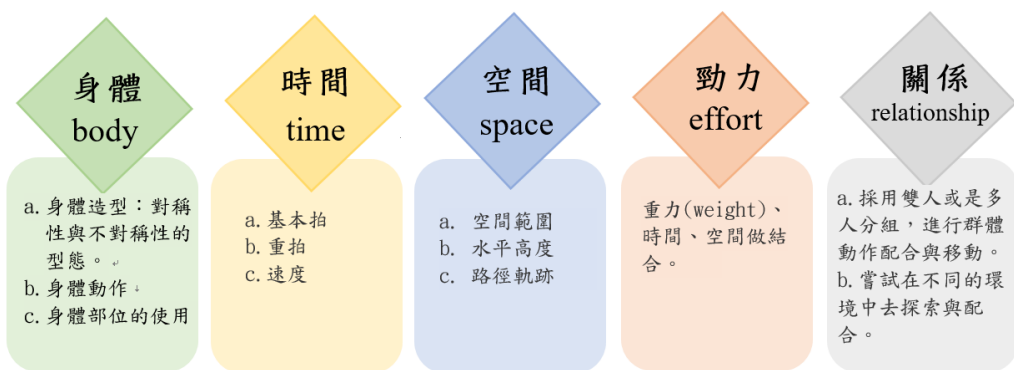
身體
body

a. 身體造型：對稱性與不對稱性的型態。
b. 身體動作
c. 身體部位的使用

時間
time

a. 基本拍
b. 重拍
c. 速度

空間
space

a. 空間範圍
b. 水平高度
c. 路徑軌跡

勁力
effort

重力(weight)、時間、空間做結合。

關係
relationship

a. 採用雙人或是多人分組，進行群體動作配合與移動。
b. 嘗試在不同的環境中去探索與配合。